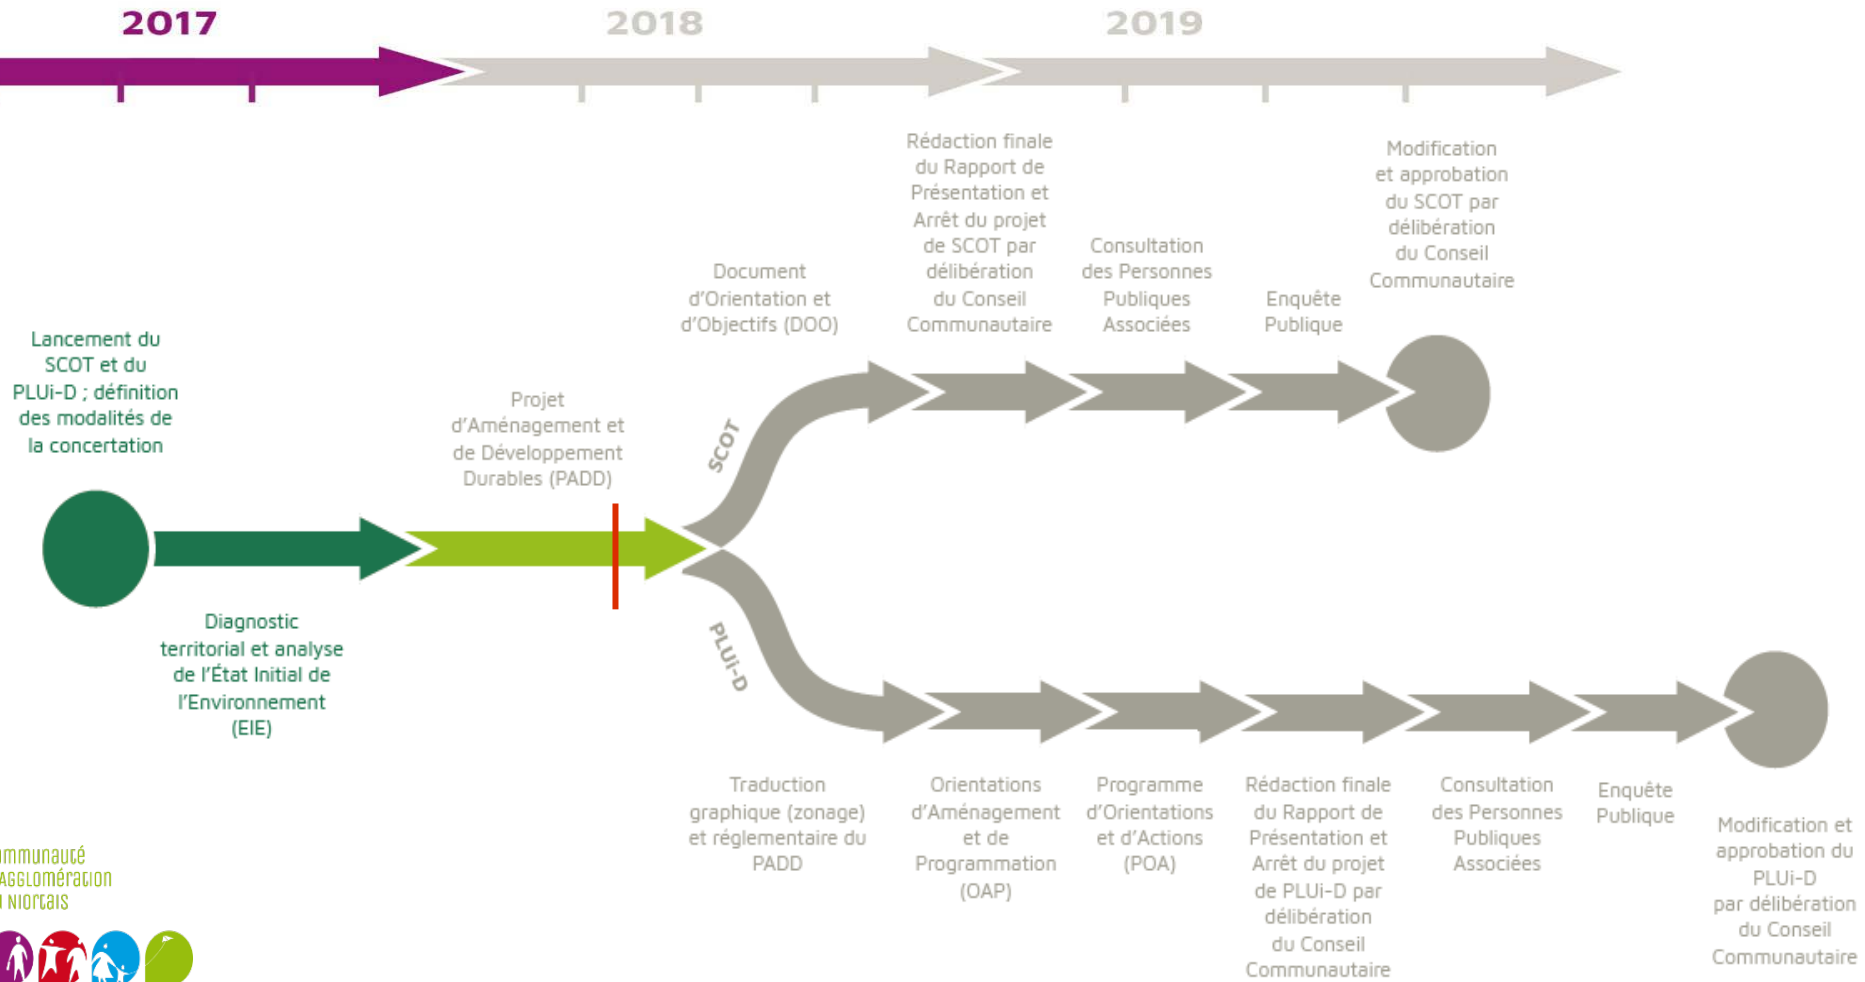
2017

2018

2019

Lancement du SCOT et du PLUi-D ; définition des modalités de la concertation

Diagnostic territorial et analyse de l'État Initial de l'Environnement (EIE)

Projet d'Aménagement et de Développement Durables (PADD)

SCOT

PLUi-D

Document d'Orientation et d'Objectifs (DOO)

Rédaction finale du Rapport de Présentation et Arrêt du projet de SCOT par délibération du Conseil Communautaire

Consultation des Personnes Publiques Associées

Enquête Publique

Modification et approbation du SCOT par délibération du Conseil Communautaire

Traduction graphique (zonage) et réglementaire du PADD

Orientations d'Aménagement et de Programmation (OAP)

Programme d'Orientations et d'Actions (POA)

Rédaction finale du Rapport de Présentation et Arrêt du projet de PLUi-D par délibération du Conseil Communautaire

Consultation des Personnes Publiques Associées

Enquête Publique

Modification et approbation du PLUi-D par délibération du Conseil Communautaire

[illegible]mmunauté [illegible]agglomération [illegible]niortais